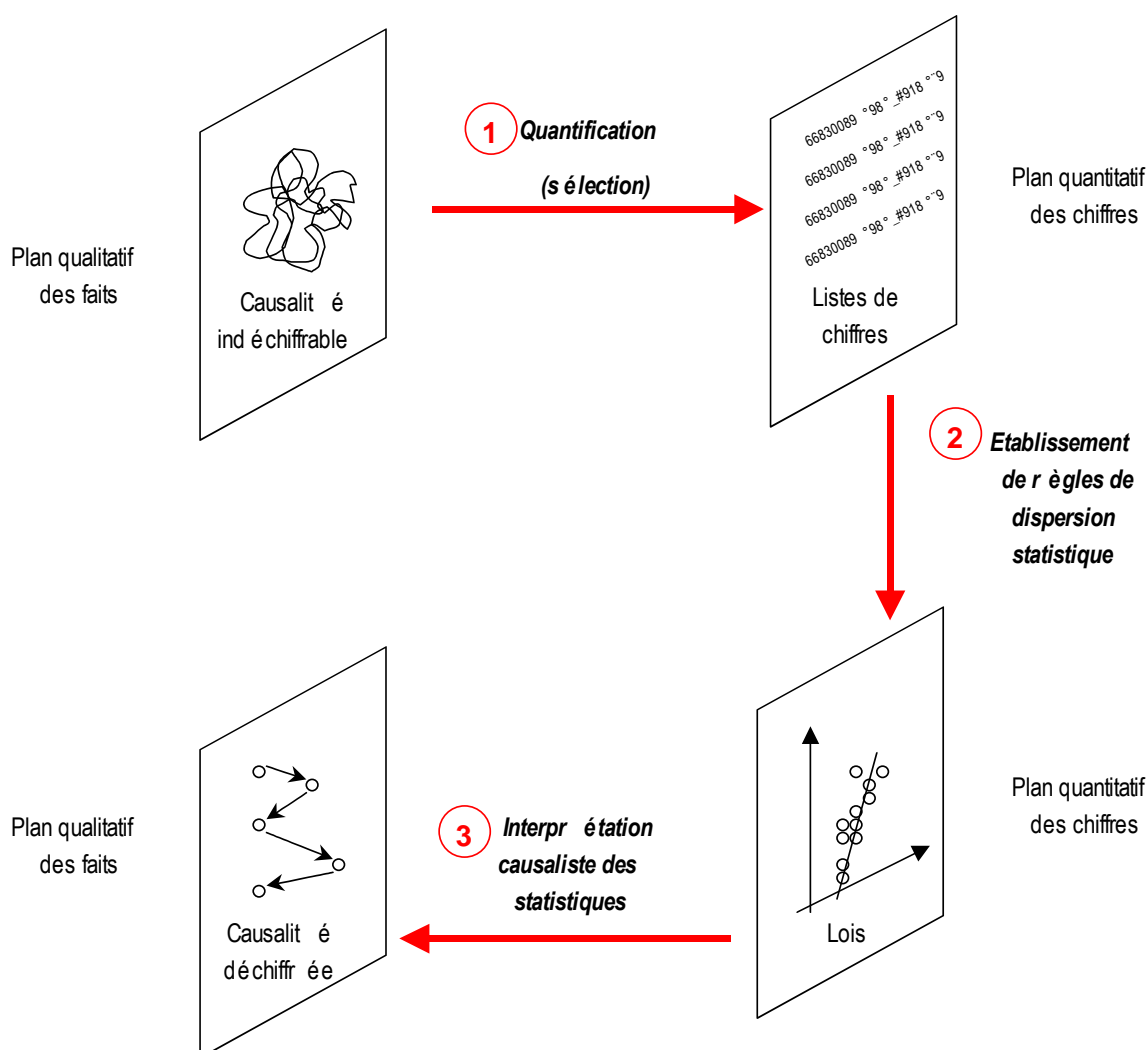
1 Quantification

(sélection)

Plan qualitatif des faits

Causalité indéchiffrable

66830089 °98° _#918 °¨9
66830089 °98° _#918 °¨9
66830089 °98° _#918 °¨9
66830089 °98° _#918 °¨9

Listes de chiffres

Plan quantitatif des chiffres

2 Etablissement de règles de dispersion statistique

Plan qualitatif des faits

Causalité déchiffrée

3 Interprétation causaliste des statistiques

Lois

Plan quantitatif des chiffres